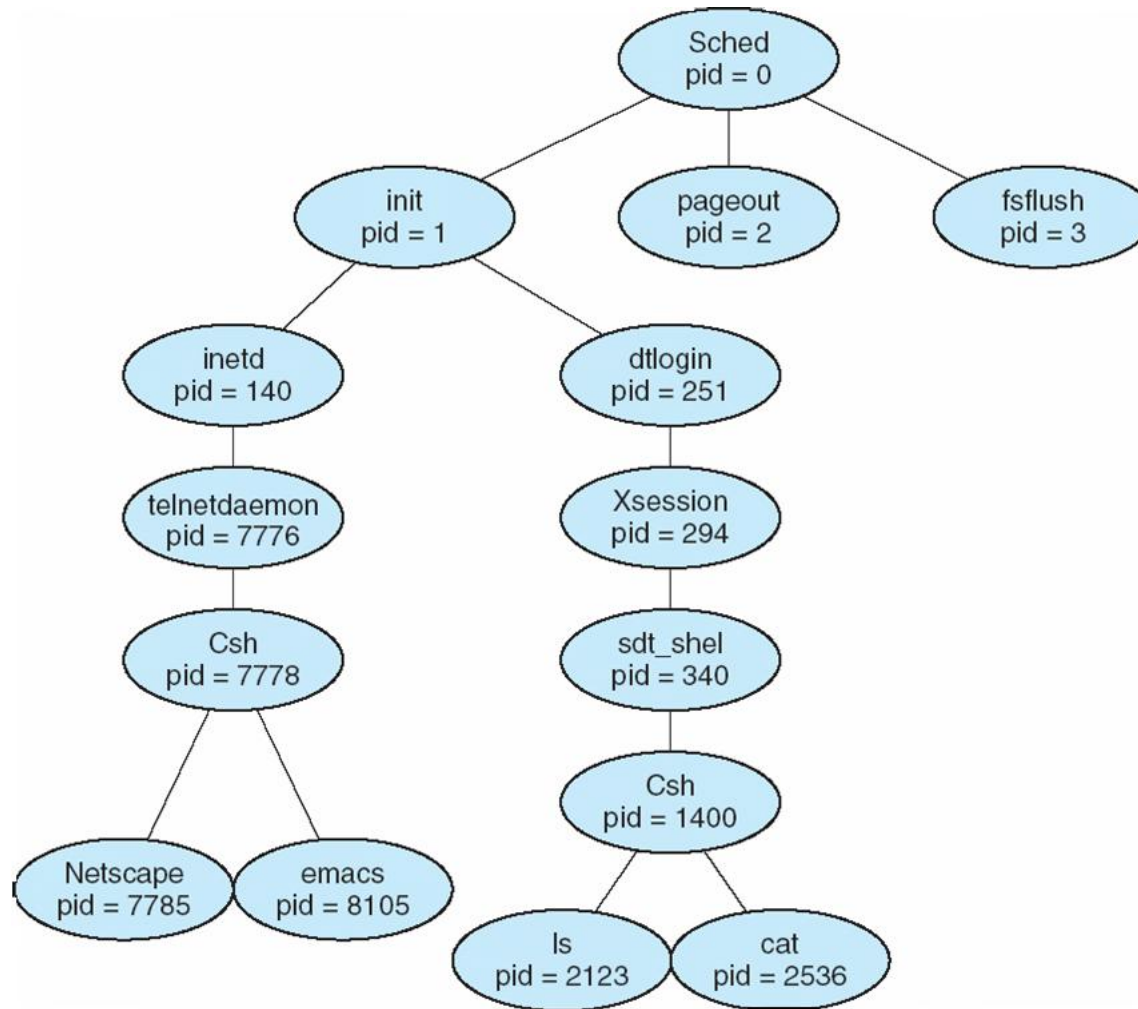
Sched
pid = 0

init
pid = 1

pageout
pid = 2

fsflush
pid = 3

inetd
pid = 140

dtlogin
pid = 251

telnetdaemon
pid = 7776

Xsession
pid = 294

Csh
pid = 7778

sdt_shel
pid = 340

Csh
pid = 1400

Netscape
pid = 7785

emacs
pid = 8105

ls
pid = 2123

cat
pid = 2536